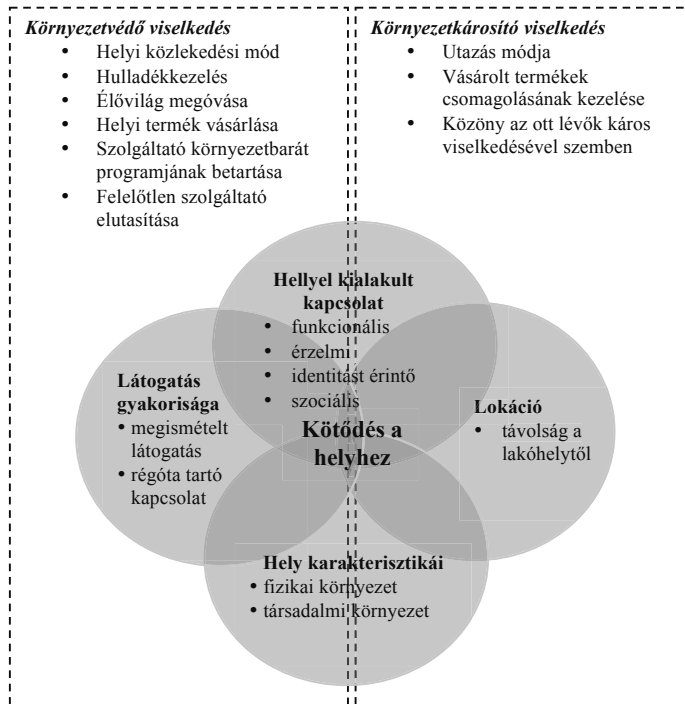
*Környezetvédő viselkedés*
- Helyi közlekedési mód
- Hulladékkezelés
- Élővilág megóvása
- Helyi termék vásárlása
- Szolgáltató környezetbarát programjának betartása
- Felelőtlen szolgáltató elutasítása

*Környezetkárosító viselkedés*
- Utazás módja
- Vásárolt termékek csomagolásának kezelése
- Közöny az ott lévők káros viselkedésével szemben

**Hellyel kialakult kapcsolat**
- funkcionális
- érzelmi
- identitást érintő
- szociális

**Látogatás gyakorisága**
- megismételt látogatás
- régóta tartó kapcsolat

**Kötődés a helyhez**

**Lokáció**
- távolság a lakóhelytől

**Hely karakterisztikái**
- fizikai környezet
- társadalmi környezet